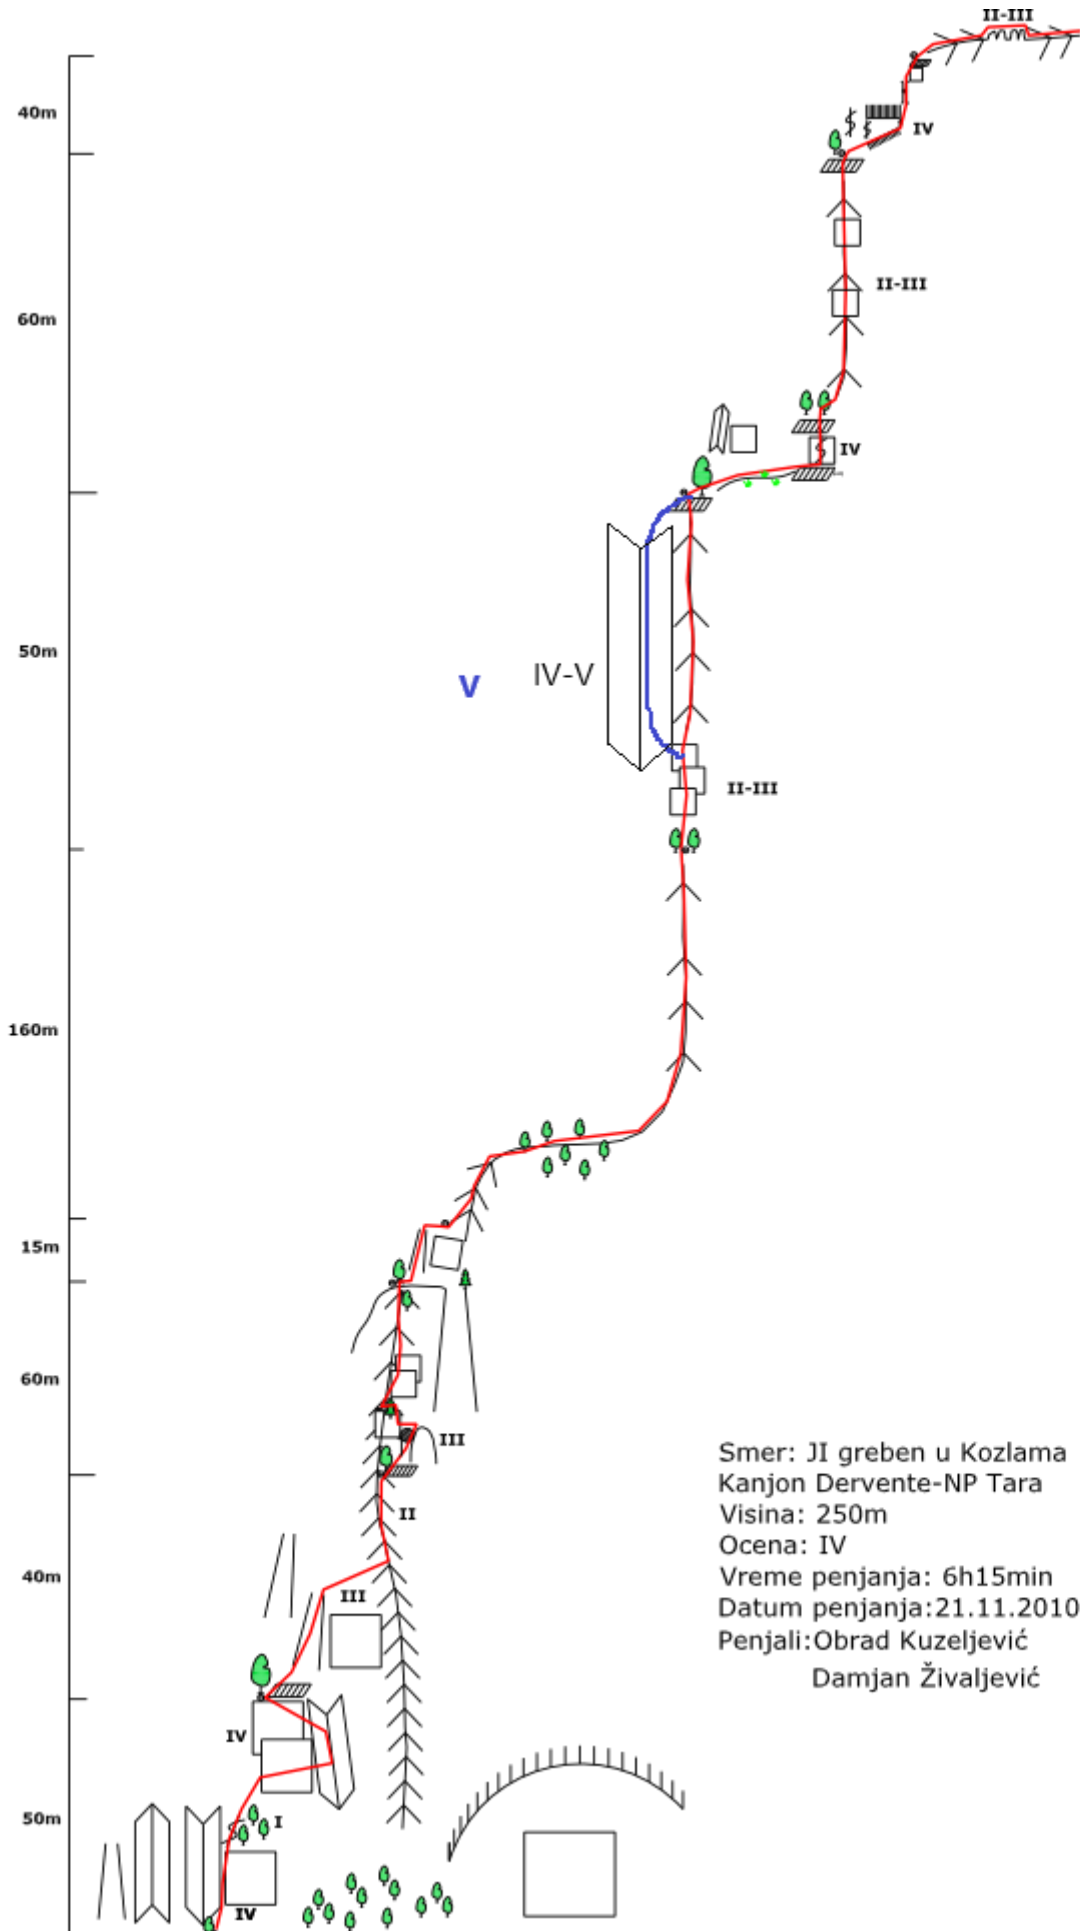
II-III

40m

IV

II-III

60m

IV

50m

V

IV-V

II-III

160m

15m

60m

III

II

40m

III

IV

I

50m

IV

Smer: JI greben u Kozlama
Kanjon Dervente-NP Tara
Visina: 250m
Ocena: IV
Vreme penjanja: 6h15min
Datum penjanja:21.11.2010
Penjali:Obrad Kuzeljević
Damjan Živaljević